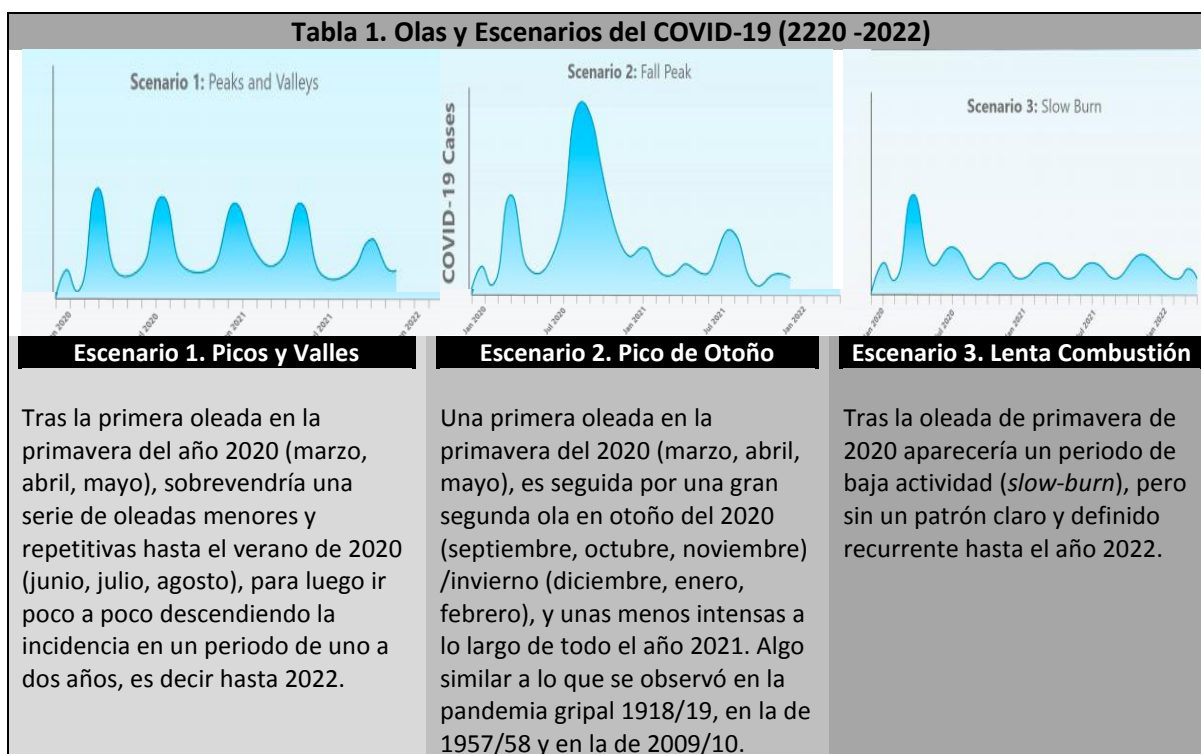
Tabla 1. Olas y Escenarios del COVID-19 (2220 -2022)

Scenario 1: Peaks and Valleys

Jan 2020 Jul 2020 Jan 2021 Jul 2021 Jan 2022

Scenario 2: Fall Peak

COVID-19 Cases

Jan 2020 Jul 2020 Jan 2021 Jul 2021 Jan 2022

Scenario 3: Slow Burn

Jan 2020 Jul 2020 Jan 2021 Jul 2021 Jan 2022

| Escenario 1. Picos y Valles | Escenario 2. Pico de Otoño | Escenario 3. Lenta Combustión |
|---|---|---|
| Tras la primera oleada en la primavera del año 2020 (marzo, abril, mayo), sobrevendría una serie de oleadas menores y repetitivas hasta el verano de 2020 (junio, julio, agosto), para luego ir poco a poco descendiendo la incidencia en un periodo de uno a dos años, es decir hasta 2022. | Una primera oleada en la primavera del 2020 (marzo, abril, mayo), es seguida por una gran segunda ola en otoño del 2020 (septiembre, octubre, noviembre) /invierno (diciembre, enero, febrero), y unas menos intensas a lo largo de todo el año 2021. Algo similar a lo que se observó en la pandemia gripal 1918/19, en la de 1957/58 y en la de 2009/10. | Tras la oleada de primavera de 2020 aparecería un periodo de baja actividad (*slow-burn*), pero sin un patrón claro y definido recurrente hasta el año 2022. |